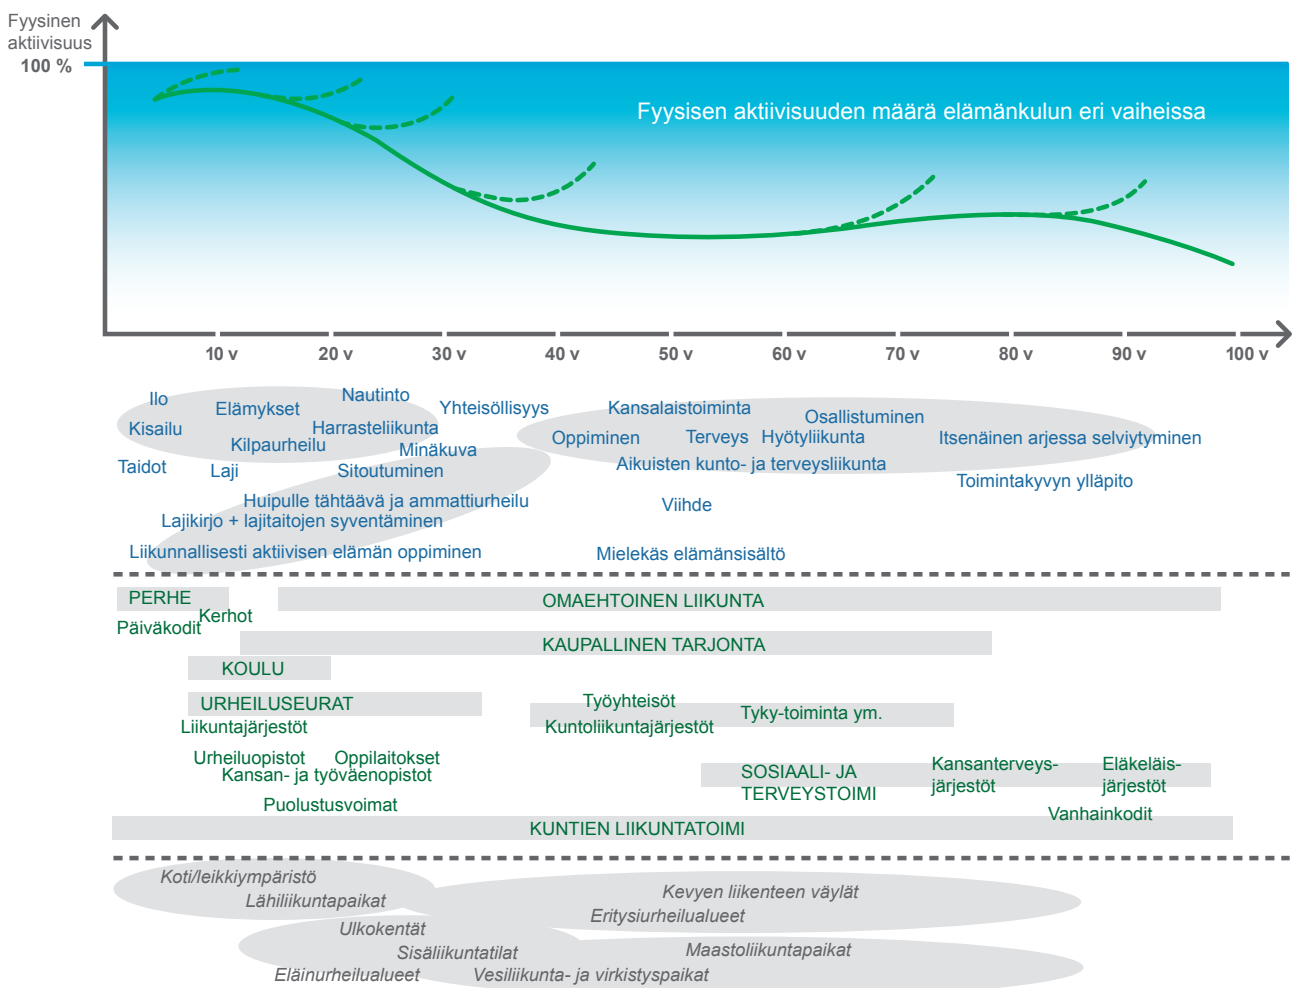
Fyysinen aktiivisuus

100 %

Fyysisen aktiivisuuden määrä elämänkulun eri vaiheissa

10 v 20 v 30 v 40 v 50 v 60 v 70 v 80 v 90 v 100 v

Ilo
Elämykset
Nautinto
Kisailu
Harrasteliikunta
Kilpaurheilu
Minäkuva
Yhteisöllisyys
Taidot
Laji
Sitoutuminen
Huipulle tähtäävä ja ammattiurheilu
Lajikirjo + lajitaitojen syventäminen
Liikunnallisesti aktiivisen elämän oppiminen

Kansalaistoiminta
Osallistuminen
Oppiminen
Terveys
Hyötyliikunta
Itsenäinen arjessa selviytyminen
Aikuisten kunto- ja terveysliikunta
Toimintakyvyn ylläpito
Viihde
Mielekäs elämänsisältö

PERHE
Kerhot
Päiväkodit
OMAEHTOINEN LIIKUNTA
KAUPALLINEN TARJONTA
KOULU
URHEILUSEURAT
Liikuntajärjestöt
Työyhteisöt
Kuntoliikuntajärjestöt
Tyky-toiminta ym.
Urheiluopistot
Oppilaitokset
Kansan- ja työväenopistot
SOSIAALI- JA TERVEYSTOIMI
Kansanterveysjärjestöt
Eläkeläisjärjestöt
Puolustusvoimat
Vanhainkodit
KUNTIEN LIIKUNTATOIMI

Koti/leikkiympäristö
Lähiliikuntapaikat
Kevyen liikenteen väylät
Erityisurheilualueet
Ulkokentät
Sisäliikuntatilat
Maastoliikuntapaikat
Eläinurheilualueet
Vesiliikunta- ja virkistyspaikat